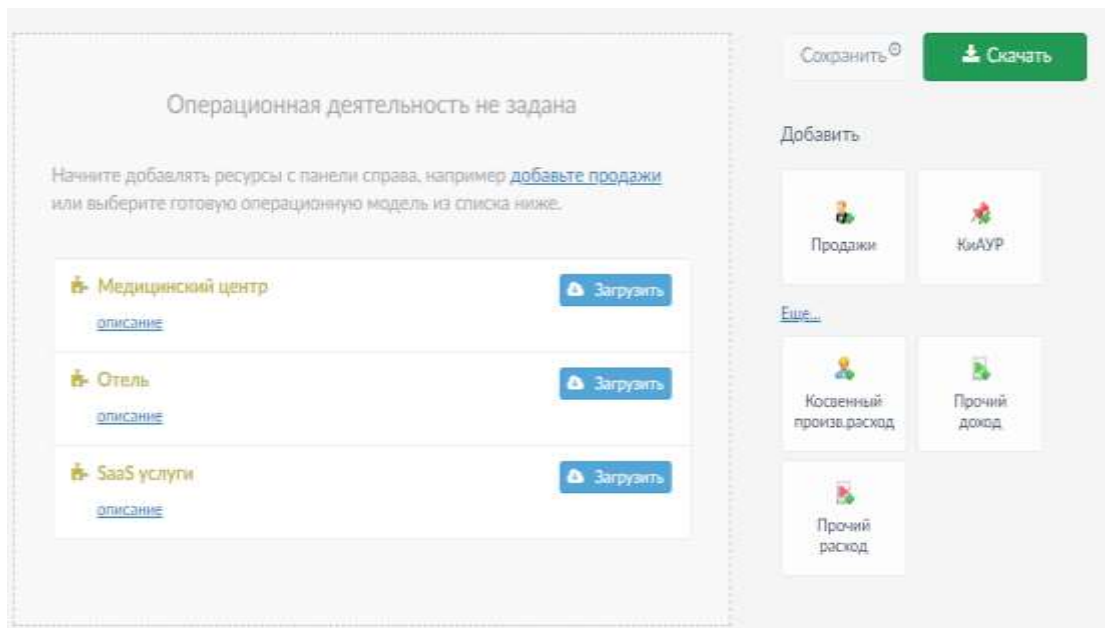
Операционная деятельность не задана

Начните добавлять ресурсы с панели справа, например добавьте продажи или выберите готовую операционную модель из списка ниже.

Медицинский центр
описание
Загрузить

Отель
описание
Загрузить

SaaS услуги
описание
Загрузить

Сохранить
Скачать

Добавить

Продажи

КиАУР

Еще...

Косвенный произв.расход

Прочий доход

Прочий расход